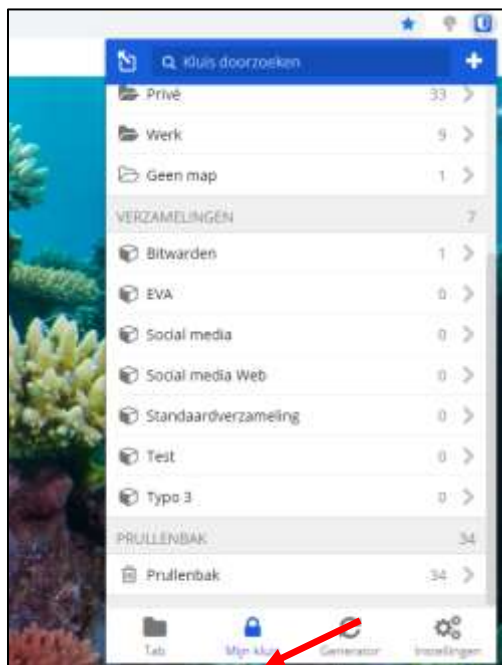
Kluis doorzoeken

Privé 33

Werk 9

Geen map 1

VERZAMELINGEN 7

Bitwarden 1

EVA 0

Social media 0

Social media Web 0

Standaardverzameling 0

Test 0

Typo 3 0

PRULLENBAK 34

Prullenbak 34

Tab
Mijn kluis
Generator
Instellingen